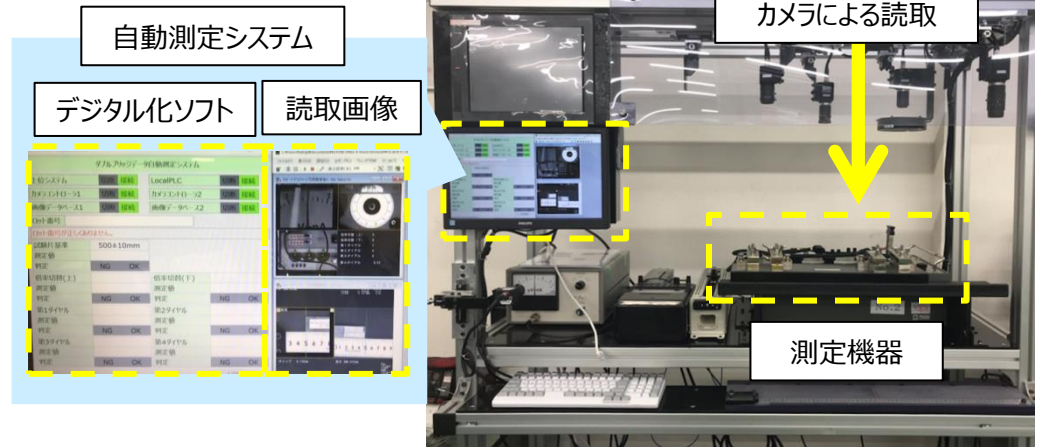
自動測定システム

デジタル化ソフト

読取画像

カメラによる読取

測定機器

ダブルアナログ・デジタル自動測定システム

上位システム

LocalPLC

カメラコントローラ1

カメラコントローラ2

画像データベース1

画像データベース2

ロット番号

試験片基準

500±10mm

測定値

判定

NG

OK

標準切断(上)

標準切断(下)

測定値

判定

NG

OK

NG

OK

第1ダイヤル

第2ダイヤル

測定値

判定

NG

OK

第3ダイヤル

第4ダイヤル

測定値

判定

NG

OK

NG

OK